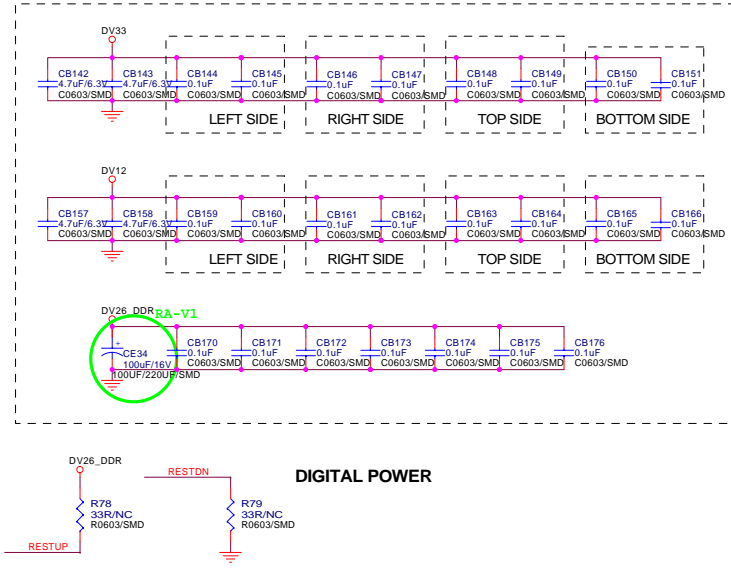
DV33

CB142
4.7uF/6.3V
C0603/SMD

CB143
4.7uF/6.3V
C0603/SMD

CB144
0.1uF
C0603/SMD

CB145
0.1uF
C0603/SMD

LEFT SIDE

CB146
0.1uF
C0603/SMD

CB147
0.1uF
C0603/SMD

RIGHT SIDE

CB148
0.1uF
C0603/SMD

CB149
0.1uF
C0603/SMD

TOP SIDE

CB150
0.1uF
C0603/SMD

CB151
0.1uF
C0603/SMD

BOTTOM SIDE

DV12

CB157
4.7uF/6.3V
C0603/SMD

CB158
4.7uF/6.3V
C0603/SMD

CB159
0.1uF
C0603/SMD

CB160
0.1uF
C0603/SMD

LEFT SIDE

CB161
0.1uF
C0603/SMD

CB162
0.1uF
C0603/SMD

RIGHT SIDE

CB163
0.1uF
C0603/SMD

CB164
0.1uF
C0603/SMD

TOP SIDE

CB165
0.1uF
C0603/SMD

CB166
0.1uF
C0603/SMD

BOTTOM SIDE

DV26_DDR
RA-V1

CE34
100uF/16V
100UF/220UF/SMD

CB170
0.1uF
C0603/SMD

CB171
0.1uF
C0603/SMD

CB172
0.1uF
C0603/SMD

CB173
0.1uF
C0603/SMD

CB174
0.1uF
C0603/SMD

CB175
0.1uF
C0603/SMD

CB176
0.1uF
C0603/SMD

DV26_DDR

R78
33R/NC
R0603/SMD

RESTUP

RESTDN

R79
33R/NC
R0603/SMD

DIGITAL POWER